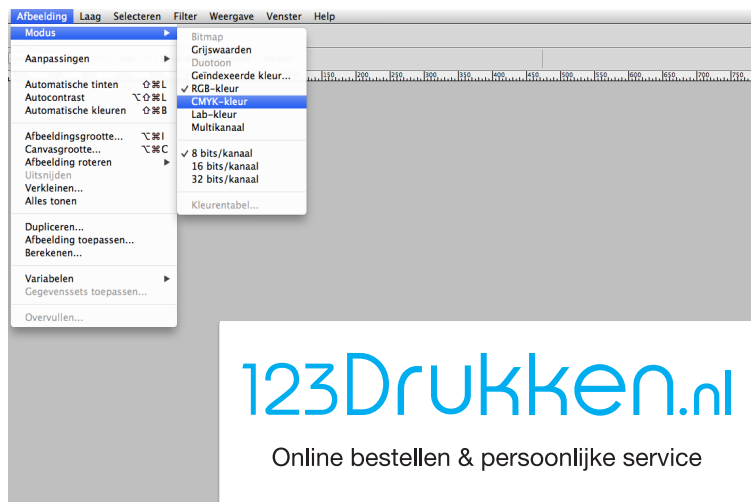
Afbeelding Laag Selecteren Filter Weergave Venster Help

Modus
Aanpassingen

Automatische tinten ⇧⌘L
Autocontrast ⌥⇧⌘L
Automatische kleuren ⇧⌘B

Afbeeldingsgrootte... ⌥⌘I
Canvasgrootte... ⌥⌘C
Afbeelding roteren
Uitsnijden
Verkleinen...
Alles tonen

Dupliceren...
Afbeelding toepassen...
Berekenen...

Variabelen
Gegevenssets toepassen...

Overvullen...

Bitmap
Grijswaarden
Duotoon
Geïndexeerde kleur...
✓ RGB-kleur
CMYK-kleur
Lab-kleur
Multikanaal

✓ 8 bits/kanaal
16 bits/kanaal
32 bits/kanaal

Kleurentabel...

150 200 250 300 350 400 450 500 550 600 650 700 750

123Drukken.nl
Online bestellen & persoonlijke service